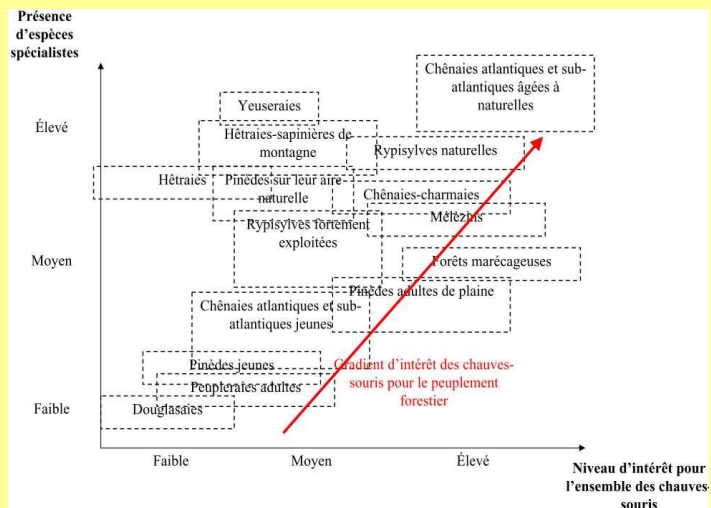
Présence d'espèces spécialistes

Élevé

Moyen

Faible

Chênaies atlantiques et sub-atlantiques âgées à naturelles

Yeuseraies

Hêtraies-sapinières de montagne

Rypisylves naturelles

Hêtraies

Pinèdes sur leur aire naturelle

Chênaies-charmaies

Mélèzins

Rypisylves fortement exploitées

Forêts marécageuses

Pinèdes adultes de plaine

Chênaies atlantiques et sub-atlantiques jeunes

Pinèdes jeunes

Peupleraies adultes

Douglasaies

Gradient d'intérêt des chauves-souris pour le peuplement forestier

Faible

Moyen

Élevé

Niveau d'intérêt pour l'ensemble des chauves-souris